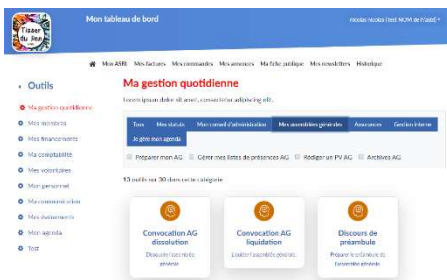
Tisser du lien

Mon tableau de bord

Nicolas Nicolas Test NOM de l'ASSO ▾

Mon ASBL Mes factures Mes commandes Mes annonces Ma fiche publique Mes newsletters Historique

Outils

Ma gestion quotidienne

Mes membres

Mes financements

Ma comptabilité

Mes volontaires

Mon personnel

Ma communication

Mes événements

Mon agenda

Test

Ma gestion quotidienne

Lorem ipsum dolor sit amet, consectetur adipiscing elit.

Tous Mes statuts Mon conseil d'administration Mes assemblées générales Assurances Gestion interne Je gère mon agenda

Préparer mon AG Gérer mes listes de présences AG Rédiger un PV AG Archives AG

13 outils sur 30 dans cette catégorie

Convocation AG dissolution
Dissoudre l'ordre du jour générale

Convocation AG liquidation
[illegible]

Discours de préambule
Préparer le préambule de l'assemblée générale